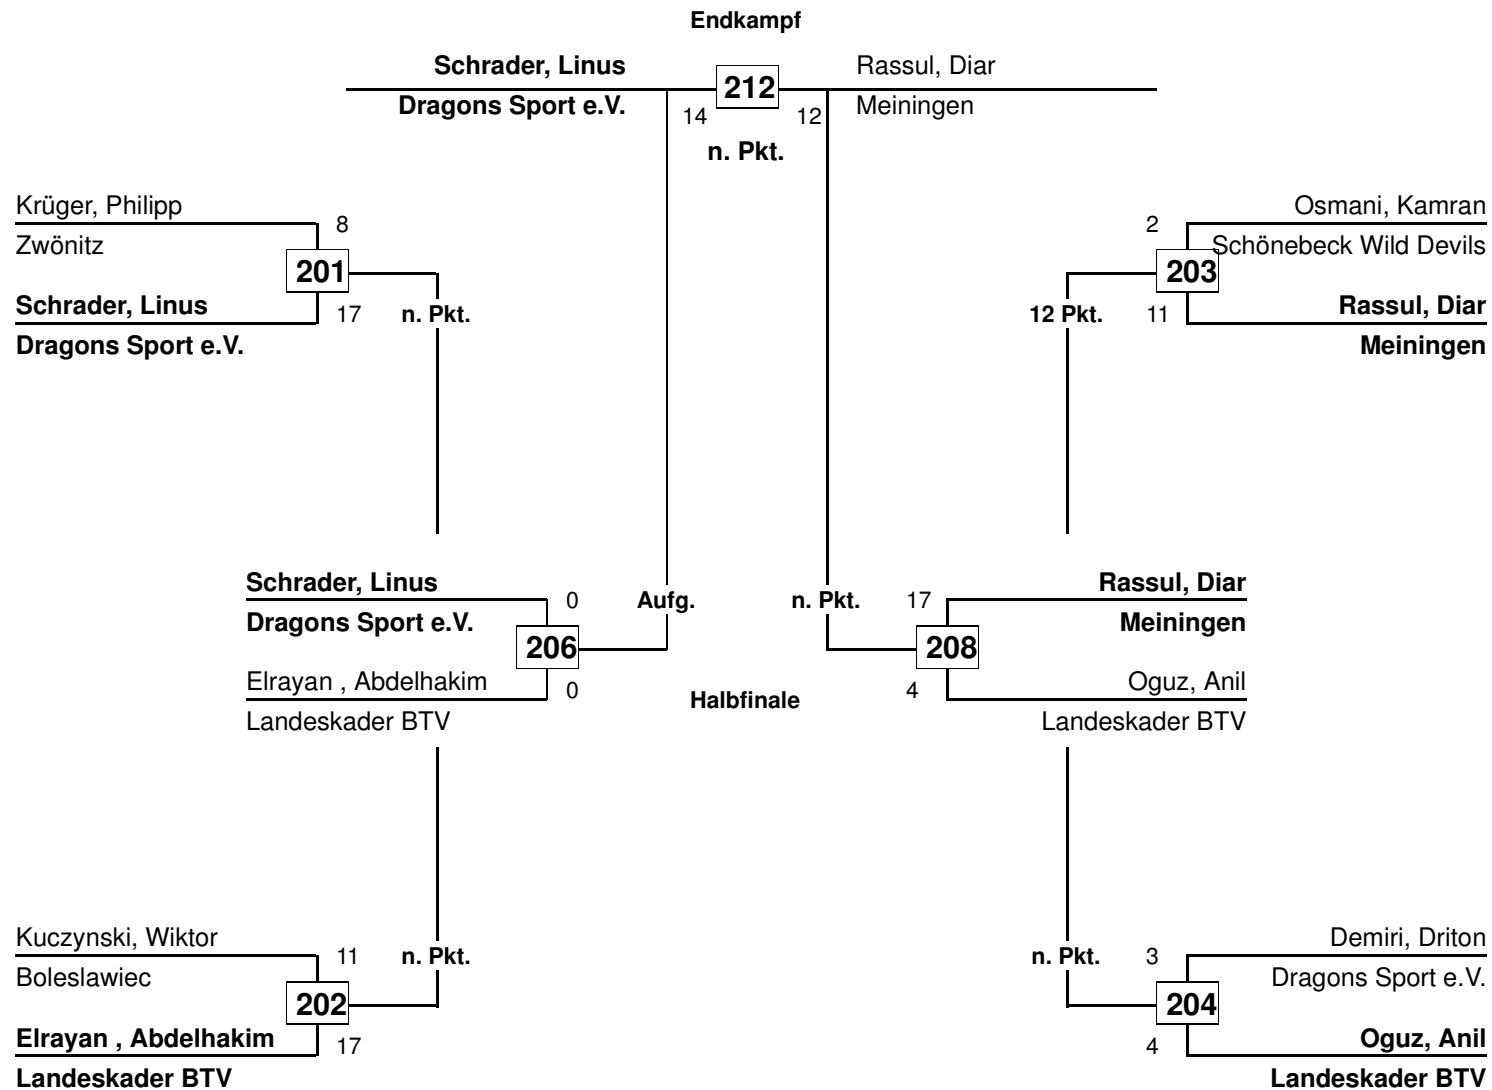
Endkampf

Schrader, Linus
Dragons Sport e.V.
212
14
12
Rassul, Diar
Meiningen
n. Pkt.

Krüger, Philipp
Zwönitz
8
201
Schrader, Linus
Dragons Sport e.V.
17
n. Pkt.

Osmani, Kamran
Schönebeck Wild Devils
2
203
Rassul, Diar
Meiningen
11
12 Pkt.

Schrader, Linus
Dragons Sport e.V.
0
206
Elrayan , Abdelhakim
Landeskader BTV
0
Aufg.

n. Pkt.
Rassul, Diar
Meiningen
17
208
Oguz, Anil
Landeskader BTV
4

Halbfinale

Kuczynski, Wiktor
Boleslawiec
11
n. Pkt.
202
Elrayan , Abdelhakim
Landeskader BTV
17

Demiri, Driton
Dragons Sport e.V.
n. Pkt.
3
204
Oguz, Anil
Landeskader BTV
4